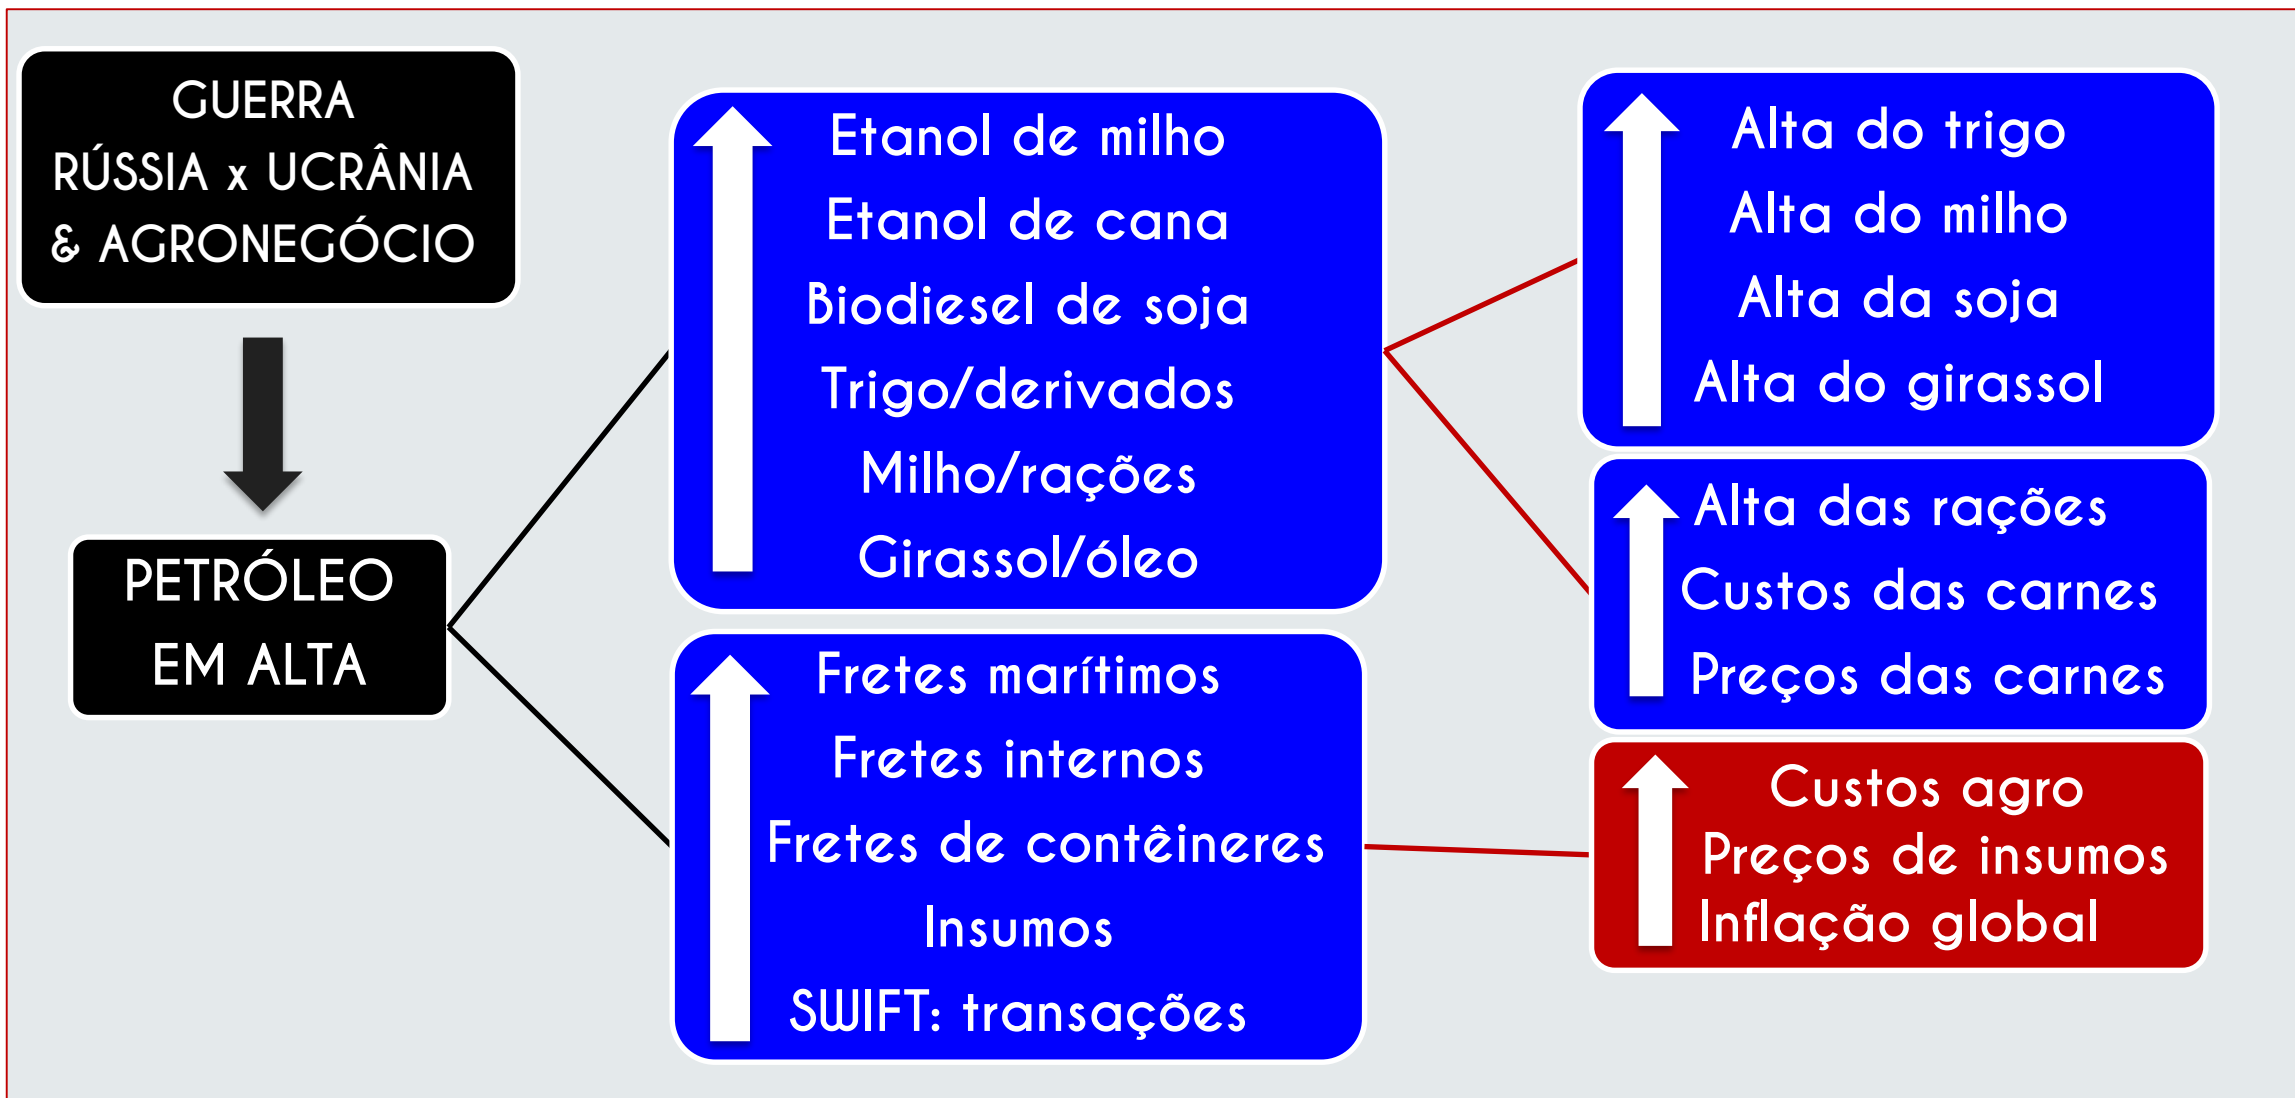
GUERRA
RÚSSIA x UCRÂNIA
& AGRONEGÓCIO

PETRÓLEO
EM ALTA

Etanol de milho
Etanol de cana
Biodiesel de soja
Trigo/derivados
Milho/rações
Girassol/óleo

Fretes marítimos
Fretes internos
Fretes de contêineres
Insumos
SWIFT: transações

Alta do trigo
Alta do milho
Alta da soja
Alta do girassol

Alta das rações
Custos das carnes
Preços das carnes

Custos agro
Preços de insumos
Inflação global